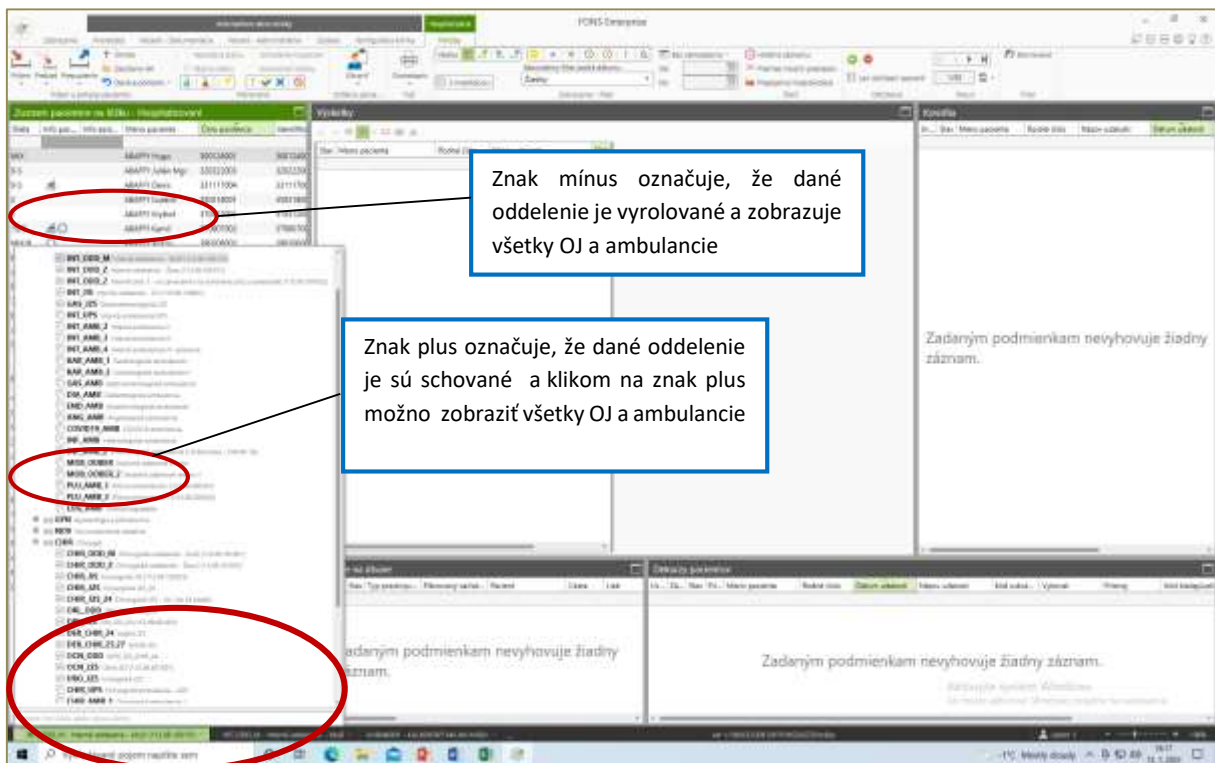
FONS Enterprise

Zoznam pacientov na lôžku - Hospitalizovaní

Výsledky

Konzília

Znak mínus označuje, že dané oddelenie je vyrolované a zobrazuje všetky OJ a ambulancie

Znak plus označuje, že dané oddelenie je sú schované a klikom na znak plus možno zobraziť všetky OJ a ambulancie

Zadaným podmienkam nevyhovuje žiadny záznam.

Zadaným podmienkam nevyhovuje žiadny záznam.

Zadaným podmienkam nevyhovuje žiadny záznam.

INT_ODD_M
INT_ODD_Z
INT_ODD_Z
INT_JIS
GAS_JIS
INT_JIS
INT_AMB_2
INT_AMB_1
INT_AMB_4
KAR_AMB_1
KAR_AMB_2
GAS_AMB
DIA_AMB
END_AMB
KNG_AMB
COVID19_AMB
INF_AMB
MOB_ODBER
MOB_ODBER_2
PLU_AMB_1
PLU_AMB_2
GYN
NEU
CHIR
CHIR_ODD_M
CHIR_ODD_Z
CHIR_JIS
CHIR_IZS
CHIR_IZS_24
ORL_ODD
DER_CHIR_24
OCH_ODD
OCH_IZS
URO_IZS
CHIR_JIPS
CHIR_AMB_1